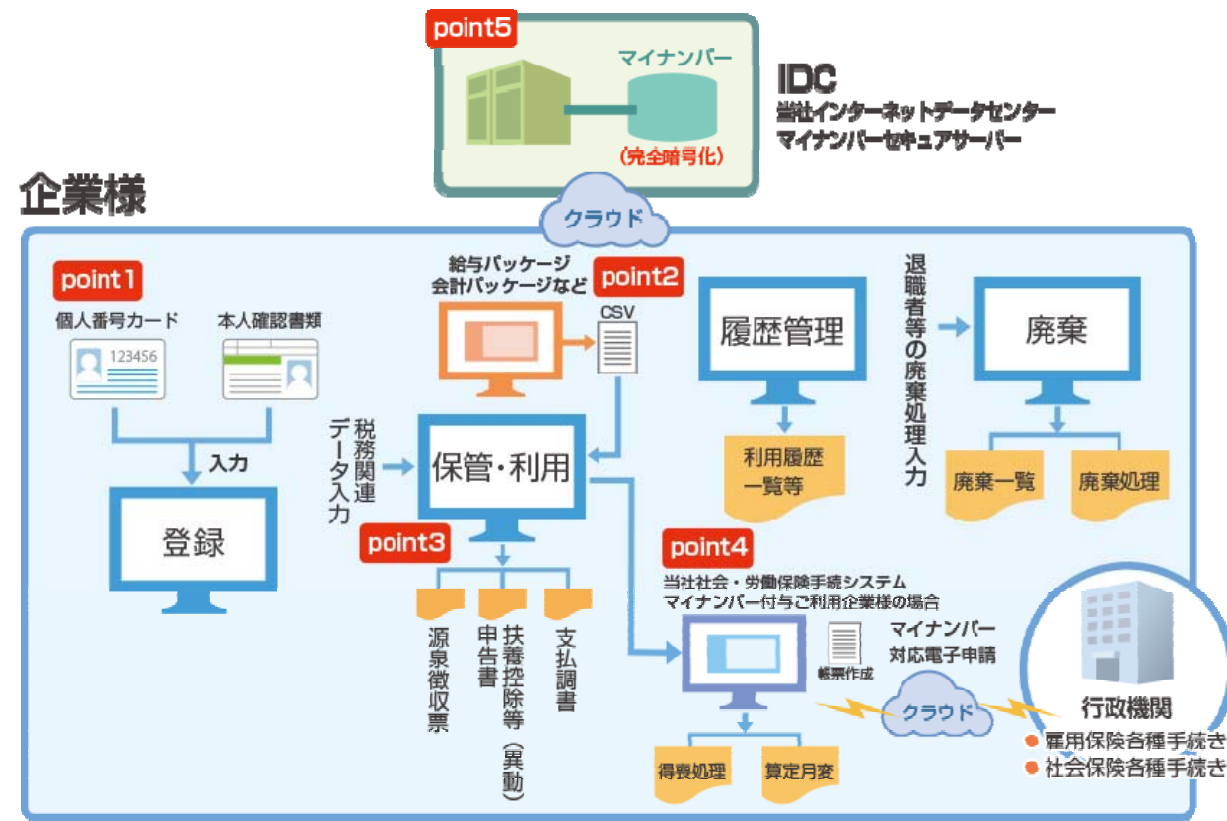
point5

マイナンバー

(完全暗号化)

IDC
当社インターネットデータセンター
マイナンバーセキュアサーバー

企業様

クラウド

point1

個人番号カード

123456

本人確認書類

入力

登録

給与パッケージ
会計パッケージなど

point2

CSV

税務関連データ入力

保管・利用

point3

源泉徴収票

扶養控除等(異動)申告書

支払調書

履歴管理

利用履歴一覧等

退職者等の廃棄処理入力

廃棄

廃棄一覧

廃棄処理

point4

当社社会・労働保険手続システム
マイナンバー付与ご利用企業様の場合

帳票作成

マイナンバー
対応電子申請

クラウド

得喪処理

算定月変

行政機関

● 雇用保険各種手続き
● 社会保険各種手続き